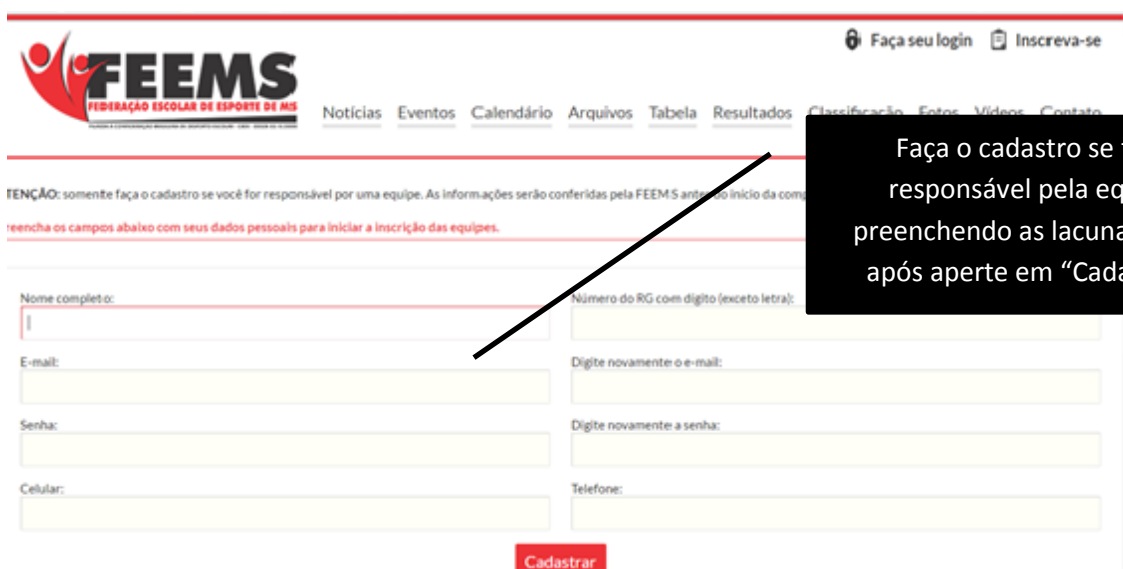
Faça seu login Inscreva-se

FEEMS
FEDERAÇÃO ESCOLAR DE ESPORTE DE MS

Notícias Eventos Calendário Arquivos Tabela Resultados Classificação Fotos Vídeos Contato

Faça o cadastro se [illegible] responsável pela eq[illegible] preenchendo as lacuna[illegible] após aperte em "Cad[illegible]

TENÇÃO: somente faça o cadastro se você for responsável por uma equipe. As informações serão conferidas pela FEEMS antes do início da comp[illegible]

reencha os campos abaixo com seus dados pessoais para iniciar a inscrição das equipes.

Nome completo:

Número do RG com digito (exceto letra):

E-mail:

Digite novamente o e-mail:

Senha:

Digite novamente a senha:

Celular:

Telefone:

Cadastrar